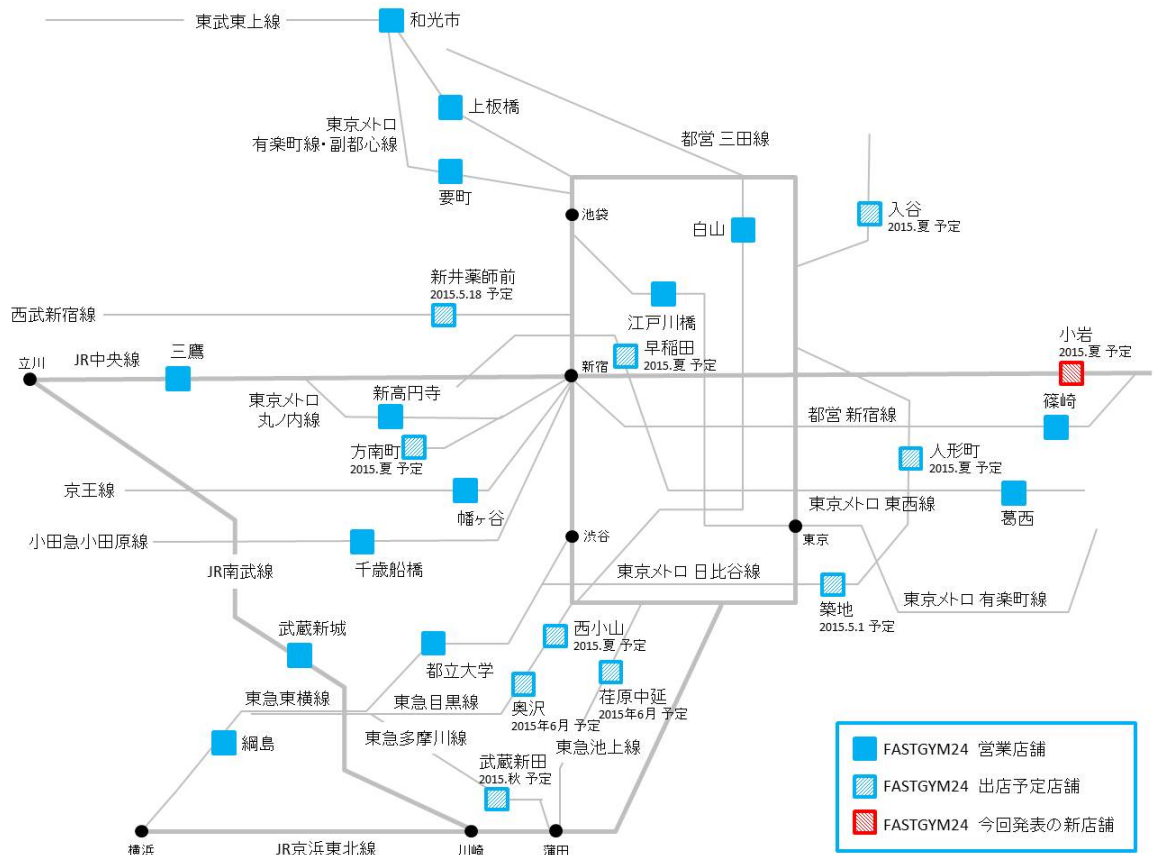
東武東上線
和光市
上板橋
東京メトロ
有楽町線・副都心線
要町
都営 三田線
池袋
白山
入谷
2015.夏 予定
新井薬師前
2015.5.18 予定
西武新宿線
江戸川橋
立川
JR中央線
三鷹
新宿
早稲田
2015.夏 予定
小岩
2015.夏 予定
新高円寺
東京メトロ
丸ノ内線
方南町
2015.夏 予定
都営 新宿線
篠崎
人形町
2015.夏 予定
京王線
幡ヶ谷
東京メトロ 東西線
葛西
東京
渋谷
小田急小田原線
千歳船橋
JR南武線
東京メトロ 日比谷線
築地
2015.5.1 予定
東京メトロ 有楽町線
武蔵新城
西小山
2015.夏 予定
都立大学
荏原中延
2015年6月 予定
東急東横線
東急目黒線
奥沢
2015年6月 予定
東急多摩川線
綱島
東急池上線
武蔵新田
2015.秋 予定
横浜
JR京浜東北線
川崎
蒲田
FASTGYM24 営業店舗
FASTGYM24 出店予定店舗
FASTGYM24 今回発表の新店舗